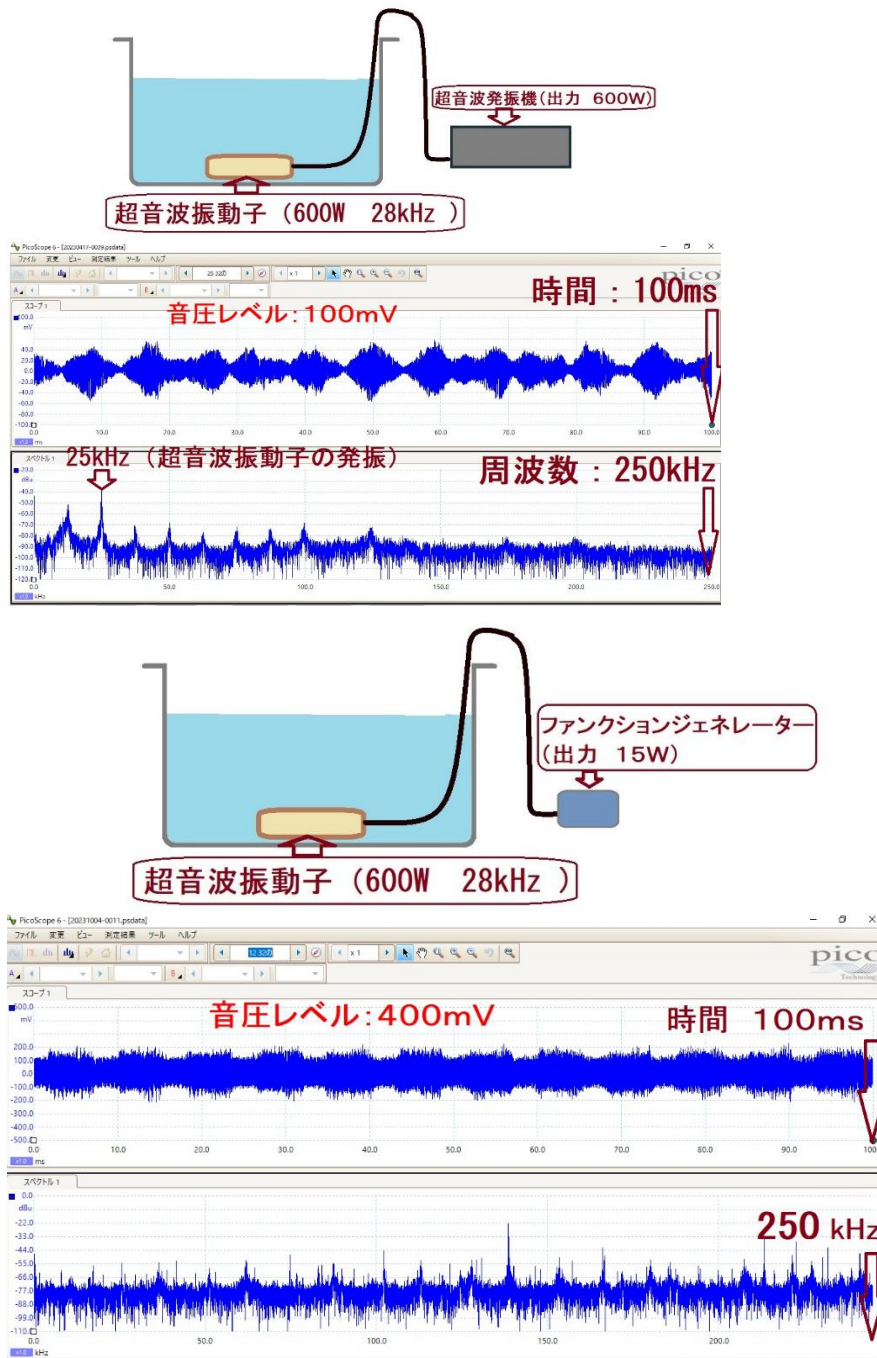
超音波発振機(出力 600W)

超音波振動子（600W 28kHz ）

PicoScope 6 - [20230417-0029.psdata]
ファイル 変更 ビュー 測定結果 ツール ヘルプ
25 32の
x 1
pico
スコープ 1
100.0
mV
音圧レベル:100mV
時間：100ms
40.0
20.0
0.0
-20.0
-40.0
-60.0
-80.0
-100.0
0.0 10.0 20.0 30.0 40.0 50.0 60.0 70.0 80.0 90.0 100.0
ms
スペクトル 1
25kHz（超音波振動子の発振）
周波数：250kHz
dBu
-40.0
-50.0
-60.0
-70.0
-80.0
-90.0
-100.0
-110.0
-120.0
0.0 50.0 100.0 150.0 200.0 250.0
kHz

ファンクションジェネレーター
(出力 15W)

超音波振動子（600W 28kHz ）

PicoScope 6 - [20231004-0011.psdata]
ファイル 変更 ビュー 測定結果 ツール ヘルプ
12 32の
x 1
pico
Technolog
スコープ 1
500.0
mV
音圧レベル:400mV
時間 100ms
200.0
100.0
0.0
-100.0
-200.0
-300.0
-400.0
-500.0
0.0 10.0 20.0 30.0 40.0 50.0 60.0 70.0 80.0 90.0 100
ms
スペクトル 1
0.0
dBu
-22.0
-33.0
-44.0
-55.0
-66.0
-77.0
-88.0
-99.0
-110.0
250 kHz
0.0 50.0 100.0 150.0 200.0
kHz